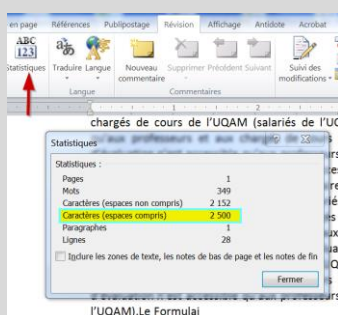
en page Références Publipostage Révision Affichage Antidote Acrobat

ABC 123 Statistiques Traduire Langue Nouveau commentaire Supprimer Précédent Suivant Suivi des modifications

Langue Commentaires

chargés de cours de l'UQAM (salariés de l'U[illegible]

Statistiques

Statistiques :

| | |
|---|---|
| Pages | 1 |
| Mots | 349 |
| Caractères (espaces non compris) | 2 152 |
| Caractères (espaces compris) | 2 500 |
| Paragraphes | 1 |
| Lignes | 28 |

Inclure les zones de texte, les notes de bas de page et les notes de fin

Fermer

l'UQAM).Le Formulai